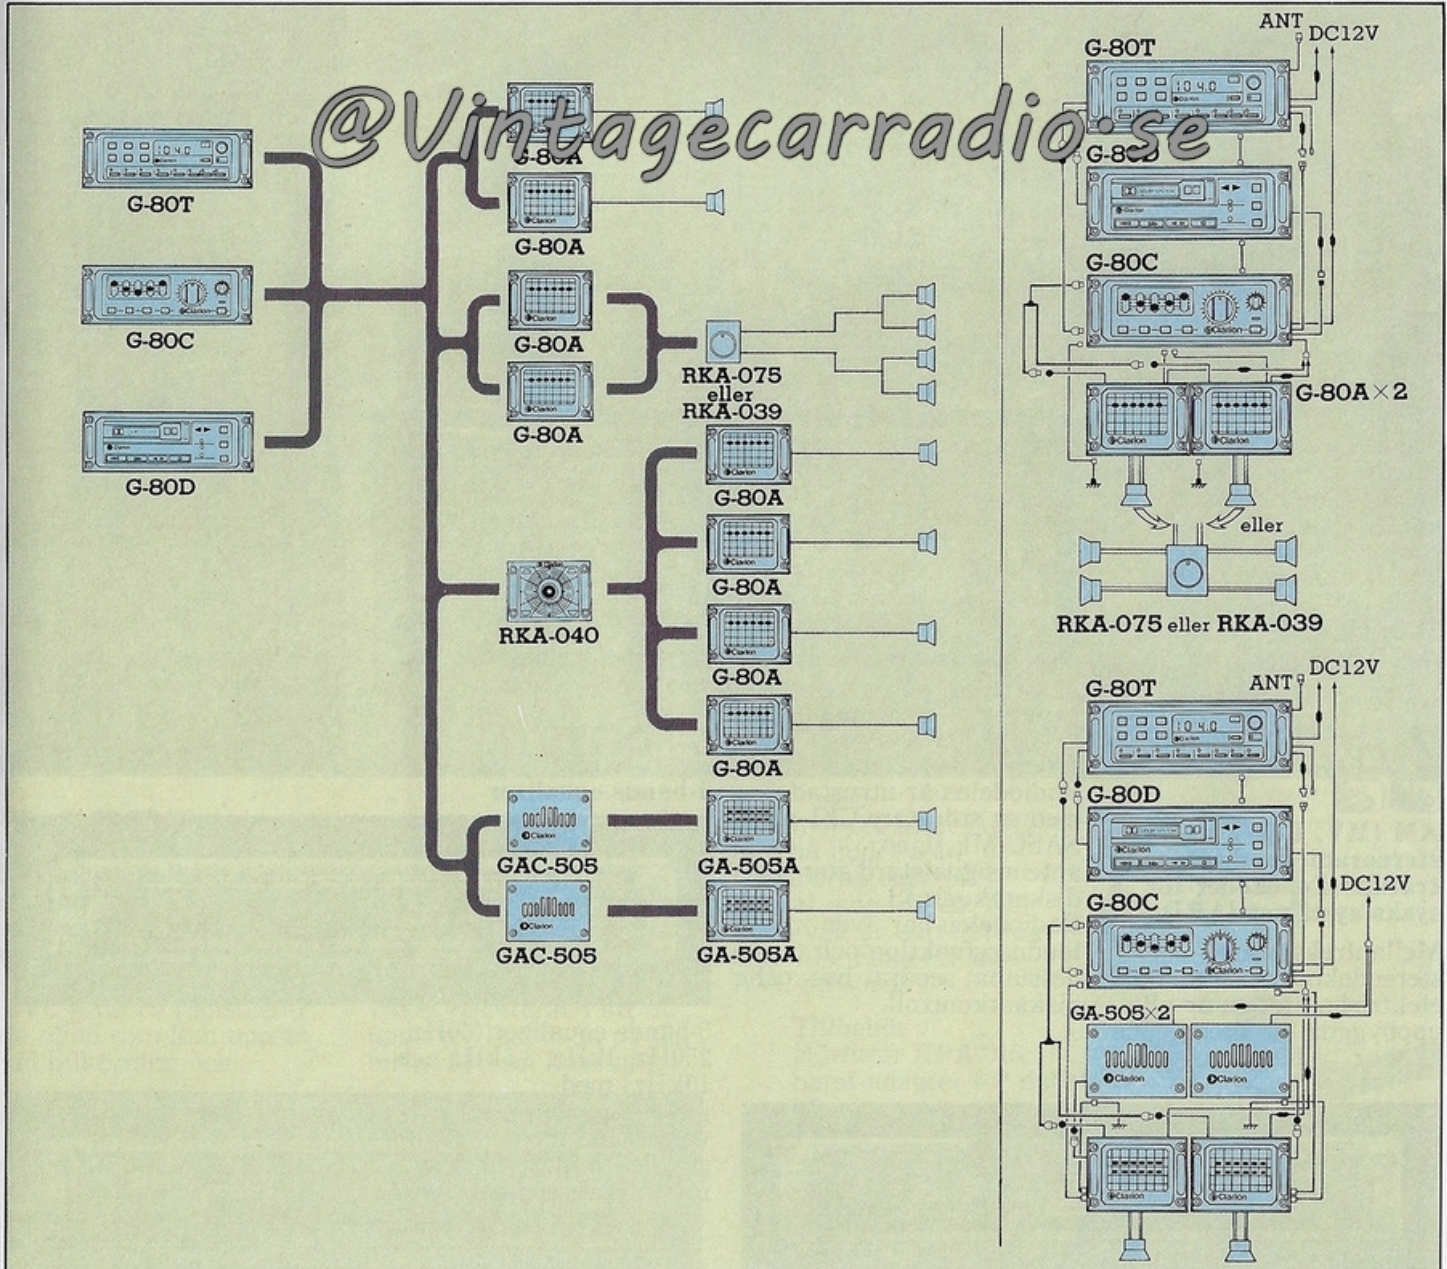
@Vintagecarradio.se

G-80T

G-80C

G-80D

G-80A

G-80A

G-80A

G-80A

RKA-075 eller RKA-039

G-80A

G-80A

G-80A

G-80A

RKA-040

GAC-505

GAC-505

GA-505A

GA-505A

ANT

DC12V

G-80T

G-80D

G-80C

G-80A×2

eller

RKA-075 eller RKA-039

ANT

DC12V

G-80T

G-80D

G-80C

DC12V

GA-505×2